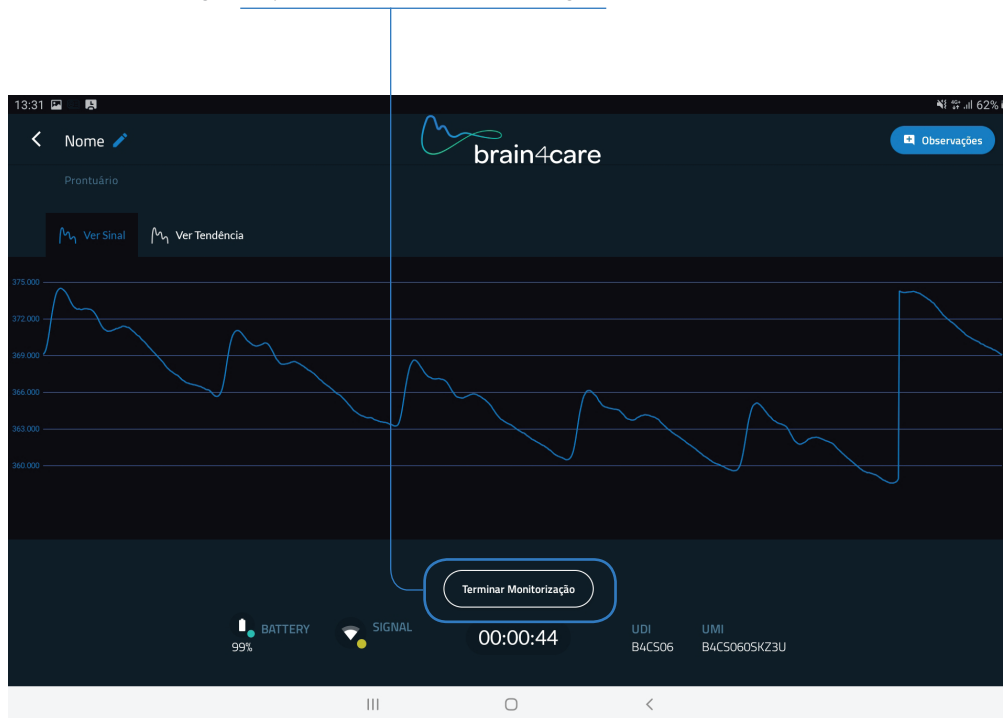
13:31

62%

Nome

brain4care

Observações

Prontuário

Ver Sinal

Ver Tendência

375.000
372.000
369.000
366.000
363.000
360.000

Terminar Monitorização

BATTERY
99%

SIGNAL

00:00:44

UDI
B4CS06

UMI
B4CS060SKZ3U